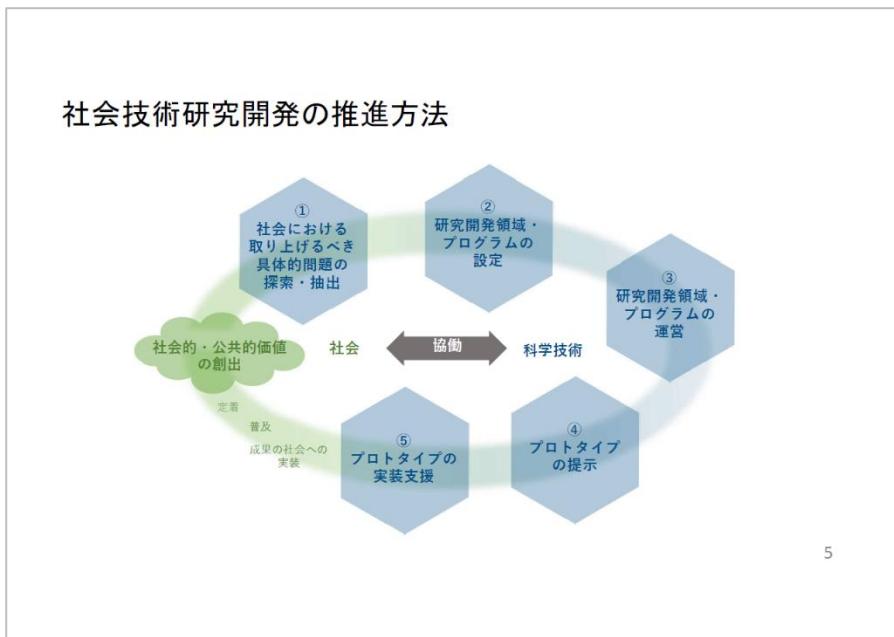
社会技術研究開発の推進方法

①
社会における
取り上げるべき
具体的問題の
探索・抽出

②
研究開発領域・
プログラムの
設定

③
研究開発領域・
プログラムの
運営

社会的・公共的価値
の創出

社会

協働

科学技術

④
プロトタイプ
の提示

⑤
プロトタイプの
実装支援

定着

普及

成果の社会への
実装

5